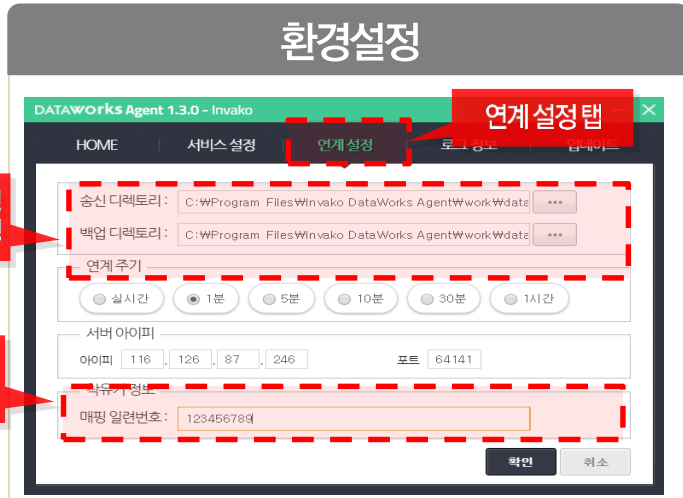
환경설정

DATAWORKS Agent 1.3.0 - Invako

HOME | 서비스 설정 | 연계 설정 | 로그 정보 | 업데이트

연계설정 탭

송신 디렉토리 : C:\Program Files\Invako DataWorks Agent\work\data ...

백업 디렉토리 : C:\Program Files\Invako DataWorks Agent\work\data ...

연계 주기

실시간 | 1분 | 5분 | 10분 | 30분 | 1시간

서버 아이피

아이피 116 . 126 . 87 . 246 포트 64141

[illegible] 정보

매핑 일련번호 : 123456789

확인 취소